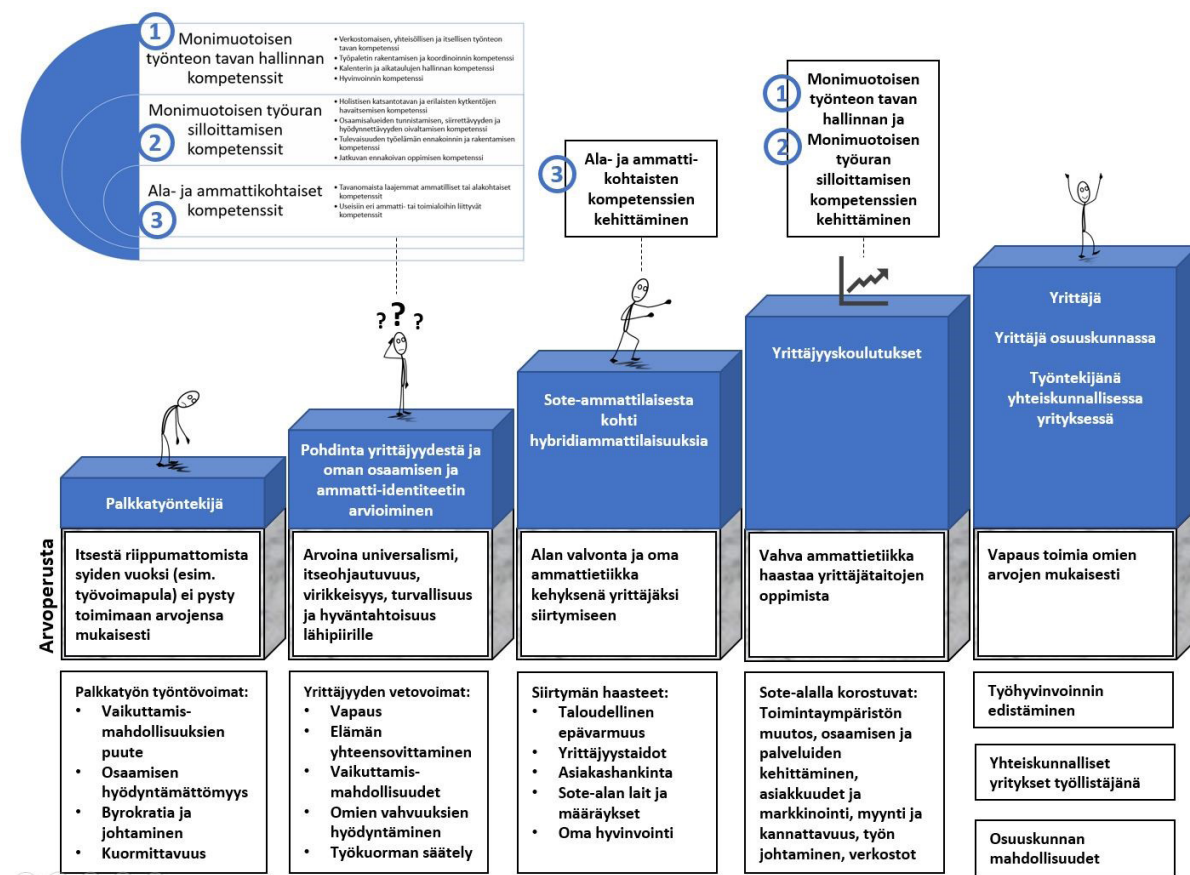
1 Monimuotoisen työnteon tavan hallinnan kompetenssit

- Verkostomaisen, yhteisöllisen ja itsellisen työnteon tavan kompetenssi
- Työpaletin rakentamisen ja koordinoinnin kompetenssi
- Kalenterin ja aikataulujen hallinnan kompetenssi
- Hyvinvoinnin kompetenssi

Monimuotoisen työuran 2 silloittamisen kompetenssit

- Holistisen katsantotavan ja erilaisten kytkentöjen havaitsemisen kompetenssi
- Osaamisalueiden tunnistaminen, siirrettävyyden ja hyödynnettävyyden oivaltamisen kompetenssi
- Tulevaisuuden työelämän ennakoinnin ja rakentamisen kompetenssi
- Jatkuvan ennakoivan oppimisen kompetenssi

Ala- ja ammattikohtaiset 3 kompetenssit

- Tavanomaista laajemmat ammatilliset tai alakohtaiset kompetenssit
- Useisiin eri ammatti- tai toimialoihin liittyvät kompetenssit

3 Ala- ja ammattikohtaisten kompetenssien kehittäminen

1 Monimuotoisen työnteon tavan hallinnan ja 2 Monimuotoisen työuran silloittamisen kompetenssien kehittäminen

? ? ?

Palkkatyöntekijä

Pohdinta yrittäjyydestä ja oman osaamisen ja ammatti-identiteetin arvioiminen

Sote-ammattilaisesta kohti hybridiammattilaisuuksia

Yrittäjyyskoulutukset

Yrittäjä

Yrittäjä osuuskunnassa

Työntekijänä yhteiskunnallisessa yrityksessä

Arvoperusta

Itsestä riippumattomista syiden vuoksi (esim. työvoimapula) ei pysty toimimaan arvojensa mukaisesti

Arvoina universalismi, itseohjautuvuus, virikkeisyys, turvallisuus ja hyväntahtoisuus lähipiirille

Alan valvonta ja oma ammattietiikka kehyksenä yrittäjäksi siirtymiseen

Vahva ammattietiikka haastaa yrittäjätaitojen oppimista

Vapaus toimia omien arvojen mukaisesti

Palkkatyön työntövoimat:
- Vaikuttamismahdollisuuksien puute
- Osaamisen hyödyntämättömyys
- Byrokratia ja johtaminen
- Kuormittavuus

Yrittäjyyden vetovoimat:
- Vapaus
- Elämän yhteensovittaminen
- Vaikuttamismahdollisuudet
- Omien vahvuuksien hyödyntäminen
- Työkuorman säätely

Siirtymän haasteet:
- Taloudellinen epävarmuus
- Yrittäjyystaidot
- Asiakashankinta
- Sote-alan lait ja määräykset
- Oma hyvinvointi

Sote-alalla korostuvat: Toimintaympäristön muutos, osaamisen ja palveluiden kehittäminen, asiakkuudet ja markkinointi, myynti ja kannattavuus, työn johtaminen, verkostot

Työhyvinvoinnin edistäminen

Yhteiskunnalliset yritykset työllistäjänä

Osuuskunnan mahdollisuudet